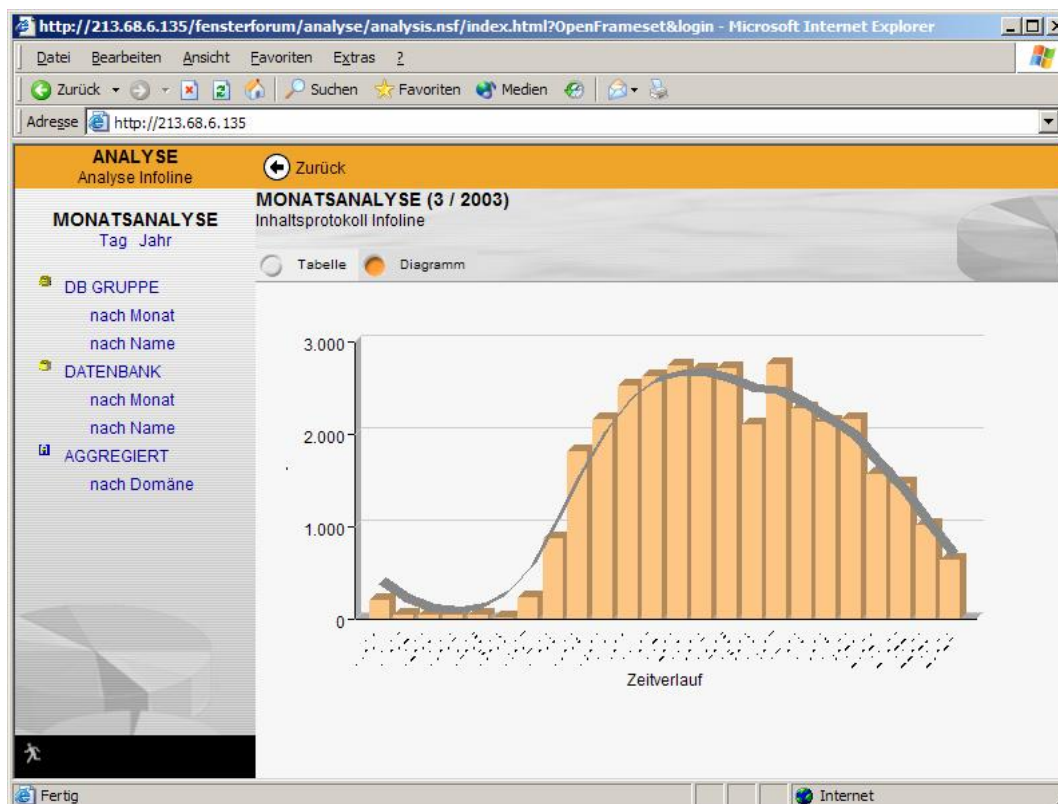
http://213.68.6.135/fensterforum/analyse/analysis.nsf/index.html?OpenFrameset&login - Microsoft Internet Explorer

Datei Bearbeiten Ansicht Favoriten Extras ?

Zurück Suchen Favoriten Medien

Adresse http://213.68.6.135

ANALYSE
Analyse Infoline

Zurück

MONATSANALYSE
Tag Jahr

DB GRUPPE
nach Monat
nach Name
DATENBANK
nach Monat
nach Name
AGGREGIERT
nach Domäne

MONATSANALYSE (3 / 2003)
Inhaltsprotokoll Infoline

Tabelle Diagramm

3.000
2.000
1.000
0

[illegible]

Zeitverlauf

Fertig

Internet